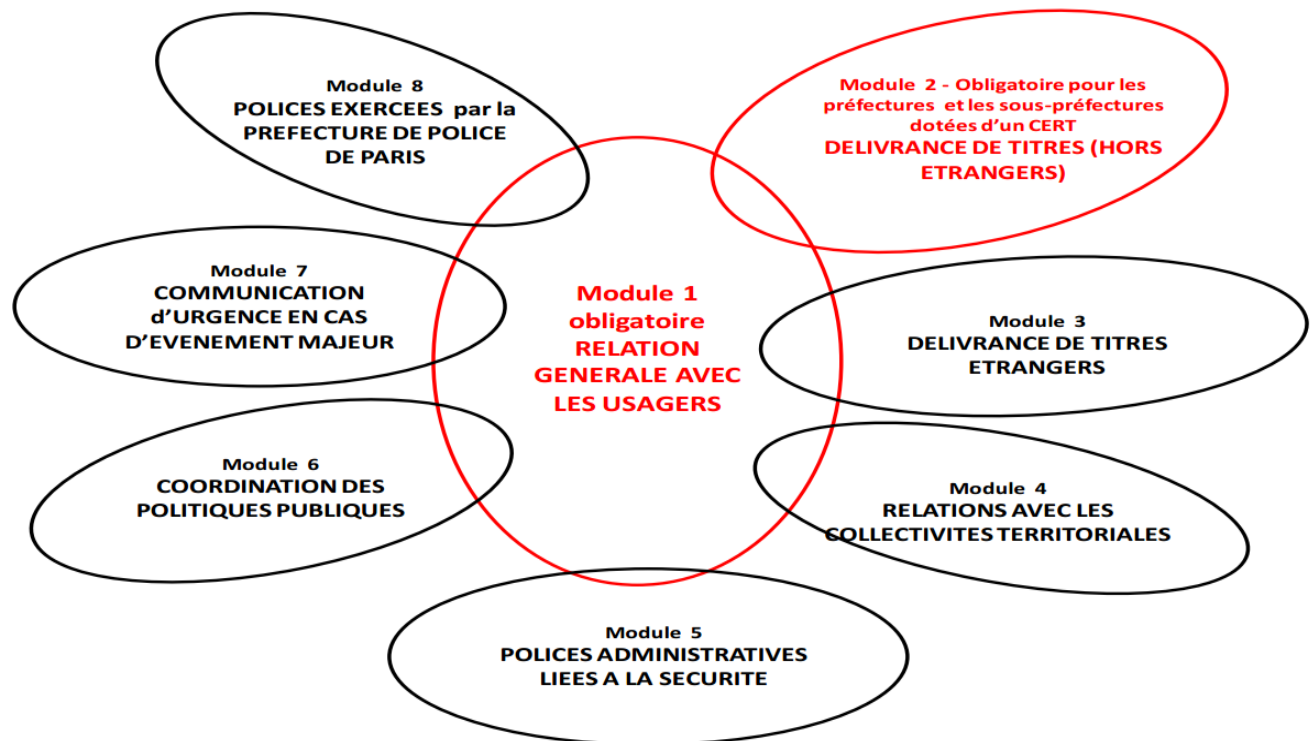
Module 8
POLICES EXERCEES par la PREFECTURE DE POLICE DE PARIS

Module 2 - Obligatoire pour les préfectures et les sous-préfectures dotées d'un CERT
DELIVRANCE DE TITRES (HORS ETRANGERS)

Module 7
COMMUNICATION d'URGENCE EN CAS D'EVENEMENT MAJEUR

Module 1
obligatoire
RELATION GENERALE AVEC LES USAGERS

Module 3
DELIVRANCE DE TITRES ETRANGERS

Module 6
COORDINATION DES POLITIQUES PUBLIQUES

Module 4
RELATIONS AVEC LES COLLECTIVITES TERRITORIALES

Module 5
POLICES ADMINISTRATIVES LIEES A LA SECURITE